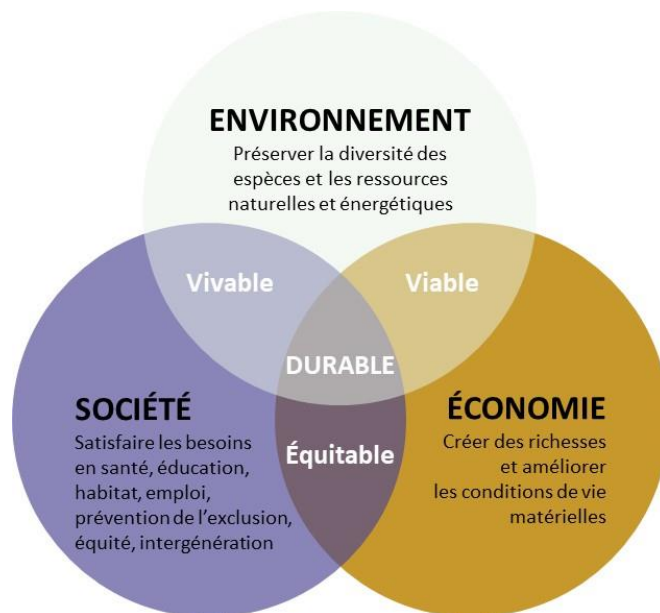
ENVIRONNEMENT
Préserver la diversité des espèces et les ressources naturelles et énergétiques

Vivable

Viable

DURABLE

SOCIÉTÉ
Satisfaire les besoins en santé, éducation, habitat, emploi, prévention de l'exclusion, équité, intergénération

Équitable

ÉCONOMIE
Créer des richesses et améliorer les conditions de vie matérielles